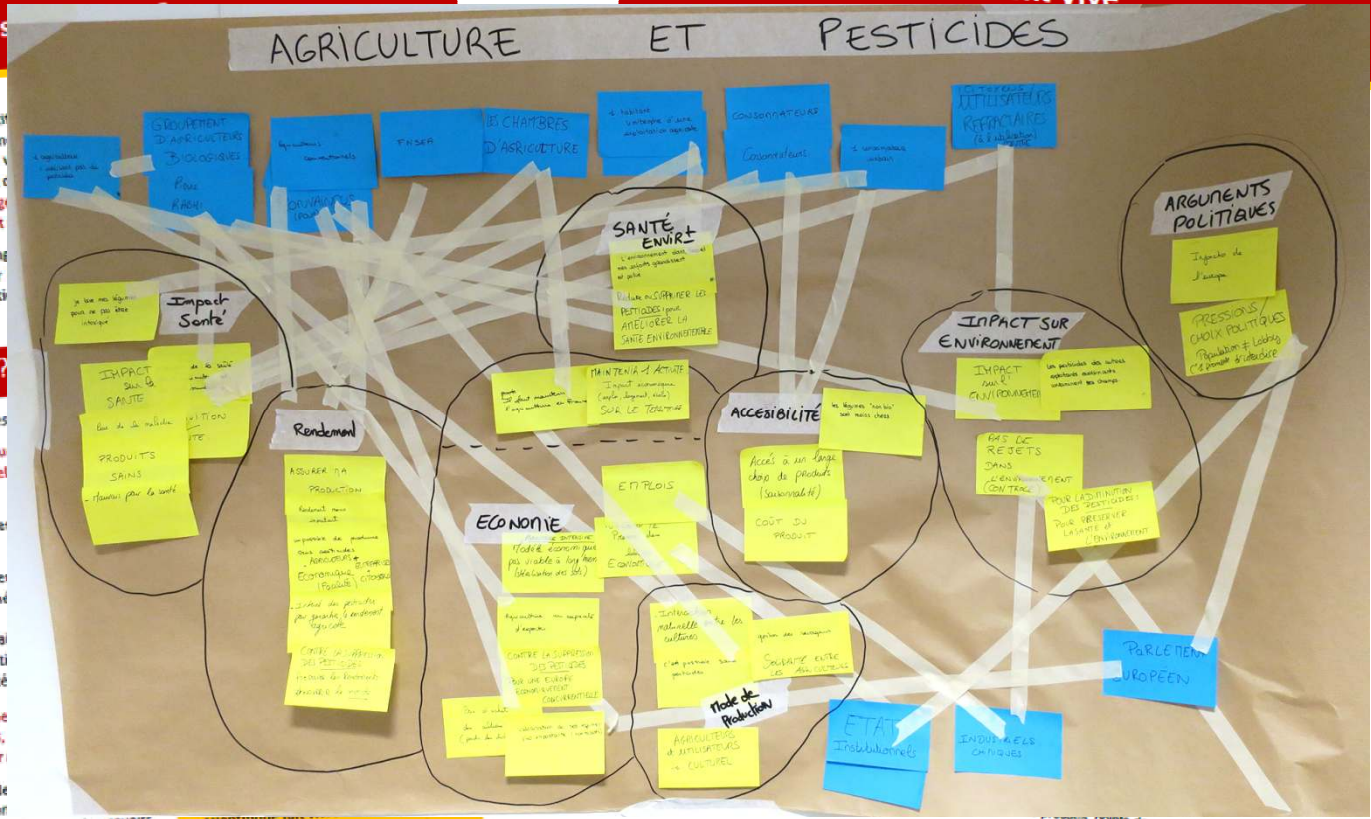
AGRICULTURE ET PESTICIDES

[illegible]

GROUPEMENT D'AGRICULTEURS BIOLOGIQUES

Pour Rabhi

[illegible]

FNSEA

LES CHAMBRES D'AGRICULTURE

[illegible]

CONSOMMATEURS

Consommateurs

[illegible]

UTILISATEURS REFRACTAIRES

ARGUMENTS POLITIQUES

Impacts de l'Europe

PRESSIONS / CHOIX POLITIQUES

Population ≠ Lobbys

SANTÉ ENVIRT

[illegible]

Réduire ou SUPPRIMER LES PESTICIDES pour AMÉLIORER LA SANTÉ ENVIRONNEMENTALE

Je veux mes légumes pour ne pas être intoxiqué

Impact Santé

IMPACT SUR LA SANTÉ

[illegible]

PRODUITS SAINS

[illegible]

Rendement

ASSURER LA PRODUCTION

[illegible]

CONTRE LA SUPPRESSION DES PESTICIDES

MAINTENIR L'ACTIVITÉ

Impact économique

SUR LE TERRITOIRE

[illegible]

ACCESSIBILITÉ

Les légumes "non bio" sont moins chers

Accès à un large choix de produits (saisonnalité)

COÛT DU PRODUIT

EMPLOIS

ECONOMIE

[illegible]

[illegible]

CONTRE LA SUPPRESSION DES PESTICIDES

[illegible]

Mode de Production

AGRICULTEURS UTILISATEURS CULTUREL

SOLIDARITÉ ENTRE LES AGRICULTEURS

IMPACT SUR ENVIRONNEMENT

IMPACT SUR L'ENVIRONNEMENT

Les pesticides des autres agriculteurs contaminent mes champs

PAS DE REJETS DANS L'ENVIRONNEMENT

POUR LA DIMINUTION DES PESTICIDES POUR PRESERVER LA SANTÉ & L'ENVIRONNEMENT

PARLEMENT EUROPÉEN

ETAT Institutionnels

INDUSTRIELS CHIMIQUES